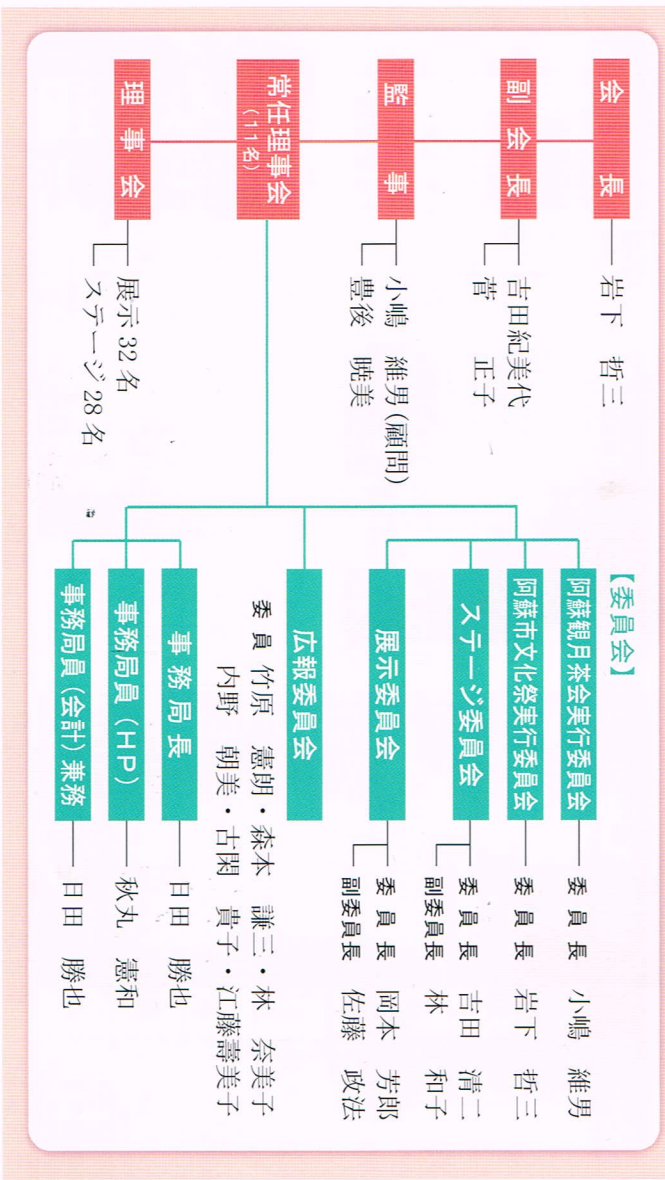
会長 — 岩下　哲三

副会長 — 吉田紀美代
菅　正子

監事 — 小嶋　維男（顧問）
豊後　暁美

常任理事会（11名）

理事会 — 展示 32 名
ステージ 28 名

【委員会】

阿蘇観月茶会実行委員会 — 委員長　小嶋　維男

阿蘇市文化祭実行委員会 — 委員長　岩下　哲三

ステージ委員会 — 委員長　吉田　清二
副委員長　林　和子

展示委員会 — 委員長　岡本　芳郎
副委員長　佐藤　政法

広報委員会
委員　竹原　憲朗・森本　謙三・林　奈美子
内野　朝美・古閑　貴子・江藤壽美子

事務局長 — 日田　勝也

事務局員（HP） — 秋丸　憲和

事務局員（会計）兼務 — 日田　勝也